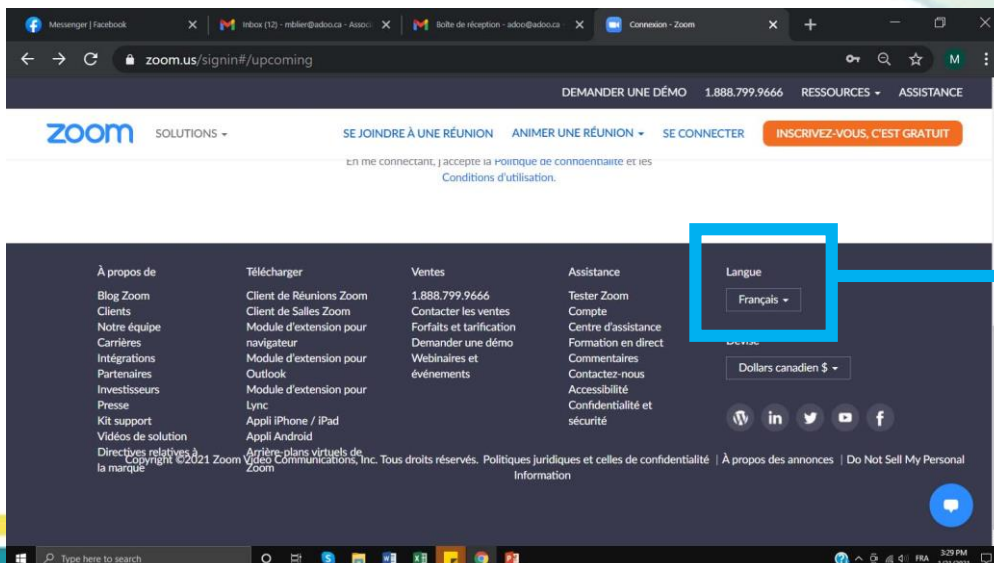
Messenger | Facebook
Inbox (12) - mblier@adoo.ca - Associ
Boîte de réception - adoo@adoo.ca
Connexion - Zoom

zoom.us/signin#/upcoming

DEMANDER UNE DÉMO 1.888.799.9666 RESSOURCES ASSISTANCE

zoom SOLUTIONS SE JOINDRE À UNE RÉUNION ANIMER UNE RÉUNION SE CONNECTER INSCRIVEZ-VOUS, C'EST GRATUIT

En me connectant, j'accepte la Politique de confidentialité et les Conditions d'utilisation.

À propos de
Blog Zoom
Clients
Notre équipe
Carrières
Intégrations
Partenaires
Investisseurs
Presse
Kit support
Vidéos de solution
Directives relatives à la marque

Télécharger
Client de Réunions Zoom
Client de Salles Zoom
Module d'extension pour navigateur
Module d'extension pour Outlook
Module d'extension pour Lync
Appli iPhone / iPad
Appli Android
Arrière-plans virtuels de Zoom

Ventes
1.888.799.9666
Contacter les ventes
Forfaits et tarification
Demander une démo
Webinaires et événements

Assistance
Tester Zoom
Compte
Centre d'assistance
Formation en direct
Commentaires
Contactez-nous
Accessibilité
Confidentialité et sécurité

Langue
Français
Devise
Dollars canadiens $

Copyright ©2021 Zoom Video Communications, Inc. Tous droits réservés. Politiques juridiques et celles de confidentialité | À propos des annonces | Do Not Sell My Personal Information

Type here to search
FRA 3:29 PM